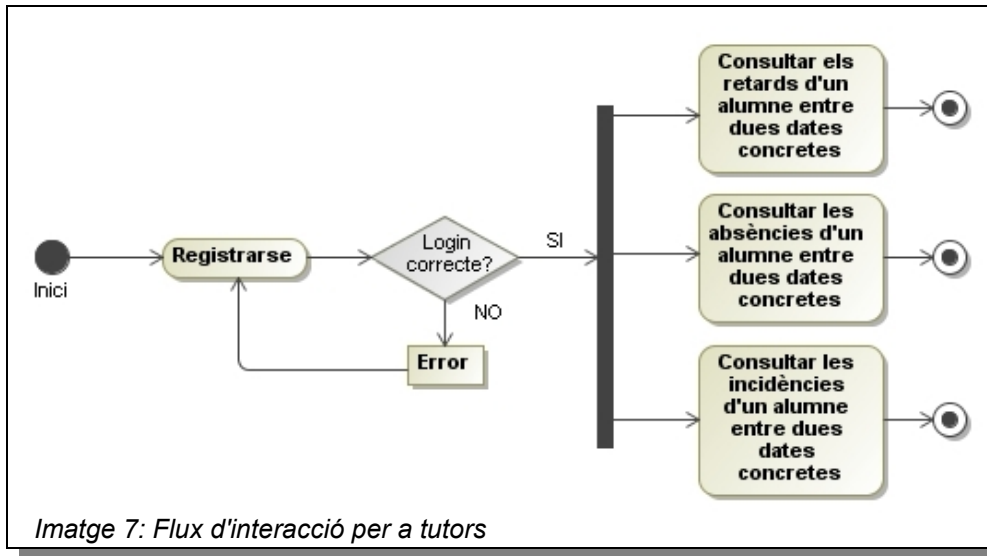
Inici

Registrarse

Login correcte?

SI

NO

Error

Consultar els retards d'un alumne entre dues dates concretes

Consultar les absències d'un alumne entre dues dates concretes

Consultar les incidències d'un alumne entre dues dates concretes

Imatge 7: Flux d'interacció per a tutors